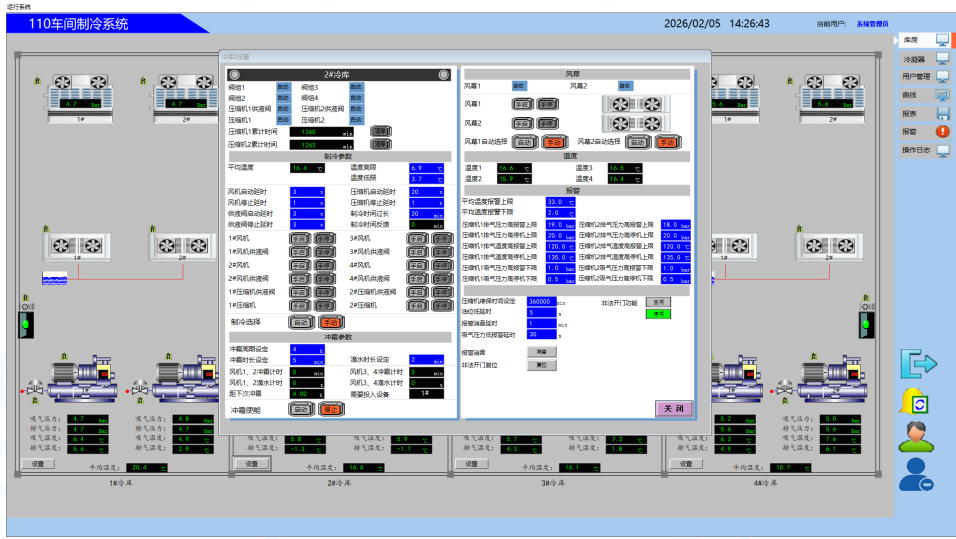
运行系统

110车间制冷系统

2026/02/05 14:26:43

当前用户: 系统管理员

库房
冷凝器
用户管理
曲线
报表
报警
操作日志

冷库2设置

2#冷库

阀组1 自动 阀组3 自动
阀组2 自动 阀组4 自动
压缩机1供液阀 自动 压缩机2供液阀 自动
压缩机1 自动 压缩机2 自动
压缩机1累计时间 1260 min
压缩机2累计时间 1263 min

制冷参数

平均温度 16.4 ℃ 温度高限 6.9 ℃
温度低限 3.7 ℃
风机启动延时 3 s 压缩机启动延时 20 s
风机停止延时 1 s 压缩机停止延时 1 s
供液阀启动延时 3 s 制冷时间过长 20 min
供液阀停止延时 3 s 制冷时间反馈 0 min

1#风机 3#风机
1#风机供液阀 3#风机供液阀
2#风机 4#风机
2#风机供液阀 4#风机供液阀
1#压缩机供液阀 2#压缩机供液阀
1#压缩机 2#压缩机

制冷选择 自动 手动

冲霜参数

冲霜周期设定 4 h
冲霜时长设定 5 min 滴水时长设定 2 min
风机1、2冲霜计时 0 min 风机3、4冲霜计时 0 min
风机1、2滴水计时 0 min 风机3、4滴水计时 0 min
距下次冲霜 4.00 h 需要投入设备 1#

冲霜使能 启动 停止

风幕

风幕1 自动 风幕2 自动
风幕1
风幕2
风幕1自动选择 自动 手动 风幕2自动选择 自动 手动

温度

温度1 16.6 ℃ 温度3 16.5 ℃
温度2 15.9 ℃ 温度4 16.4 ℃

报警

平均温度报警上限 33.0 ℃
平均温度报警下限 2.0 ℃
压缩机1排气压力高报警上限 19.0 bar 压缩机2排气压力高报警上限 18.0 bar
压缩机1排气压力高停机上限 20.0 bar 压缩机2排气压力高停机上限 20.0 bar
压缩机1排气温度高报警上限 120.0 ℃ 压缩机2排气温度高报警上限 120.0 ℃
压缩机1排气温度高停机上限 135.0 ℃ 压缩机2排气温度高停机上限 135.0 ℃
压缩机1吸气压力低报警下限 1.0 bar 压缩机2吸气压力低报警下限 1.0 bar
压缩机1吸气压力低停机下限 0.5 bar 压缩机2吸气压力低停机下限 0.5 bar

压缩机保护时间设定 360000 min 非法开门功能 禁用
油位低延时 5 s 启用
报警消音延时 1 min
吸气压力低报警延时 30 s
报警消音 消音
非法开门复位 复位

关 闭

1# 2# 1# 2#

吸气压力: 4.7 bar
排气压力: 4.7 bar
吸气温度: 6.4 ℃
排气温度: 5.6 ℃

吸气压力: 4.8 bar
排气压力: 4.7 bar
吸气温度: 4.9 ℃
排气温度: 2.9 ℃

设置 平均温度: 20.4 ℃
1#冷库

5.8 ℃ 5.9 ℃
-1.3 ℃ -1.7 ℃
设置 平均温度: 16.4 ℃
2#冷库

设置 平均温度: 14.1 ℃
3#冷库

吸气压力: 5.2 bar 吸气压力: 5.0 bar
排气压力: 5.6 bar 排气压力: 5.6 bar
吸气温度: 4.3 ℃ 吸气温度: 7.6 ℃
排气温度: 4.8 ℃ 排气温度: 6.1 ℃
设置 平均温度: 10.7 ℃
4#冷库